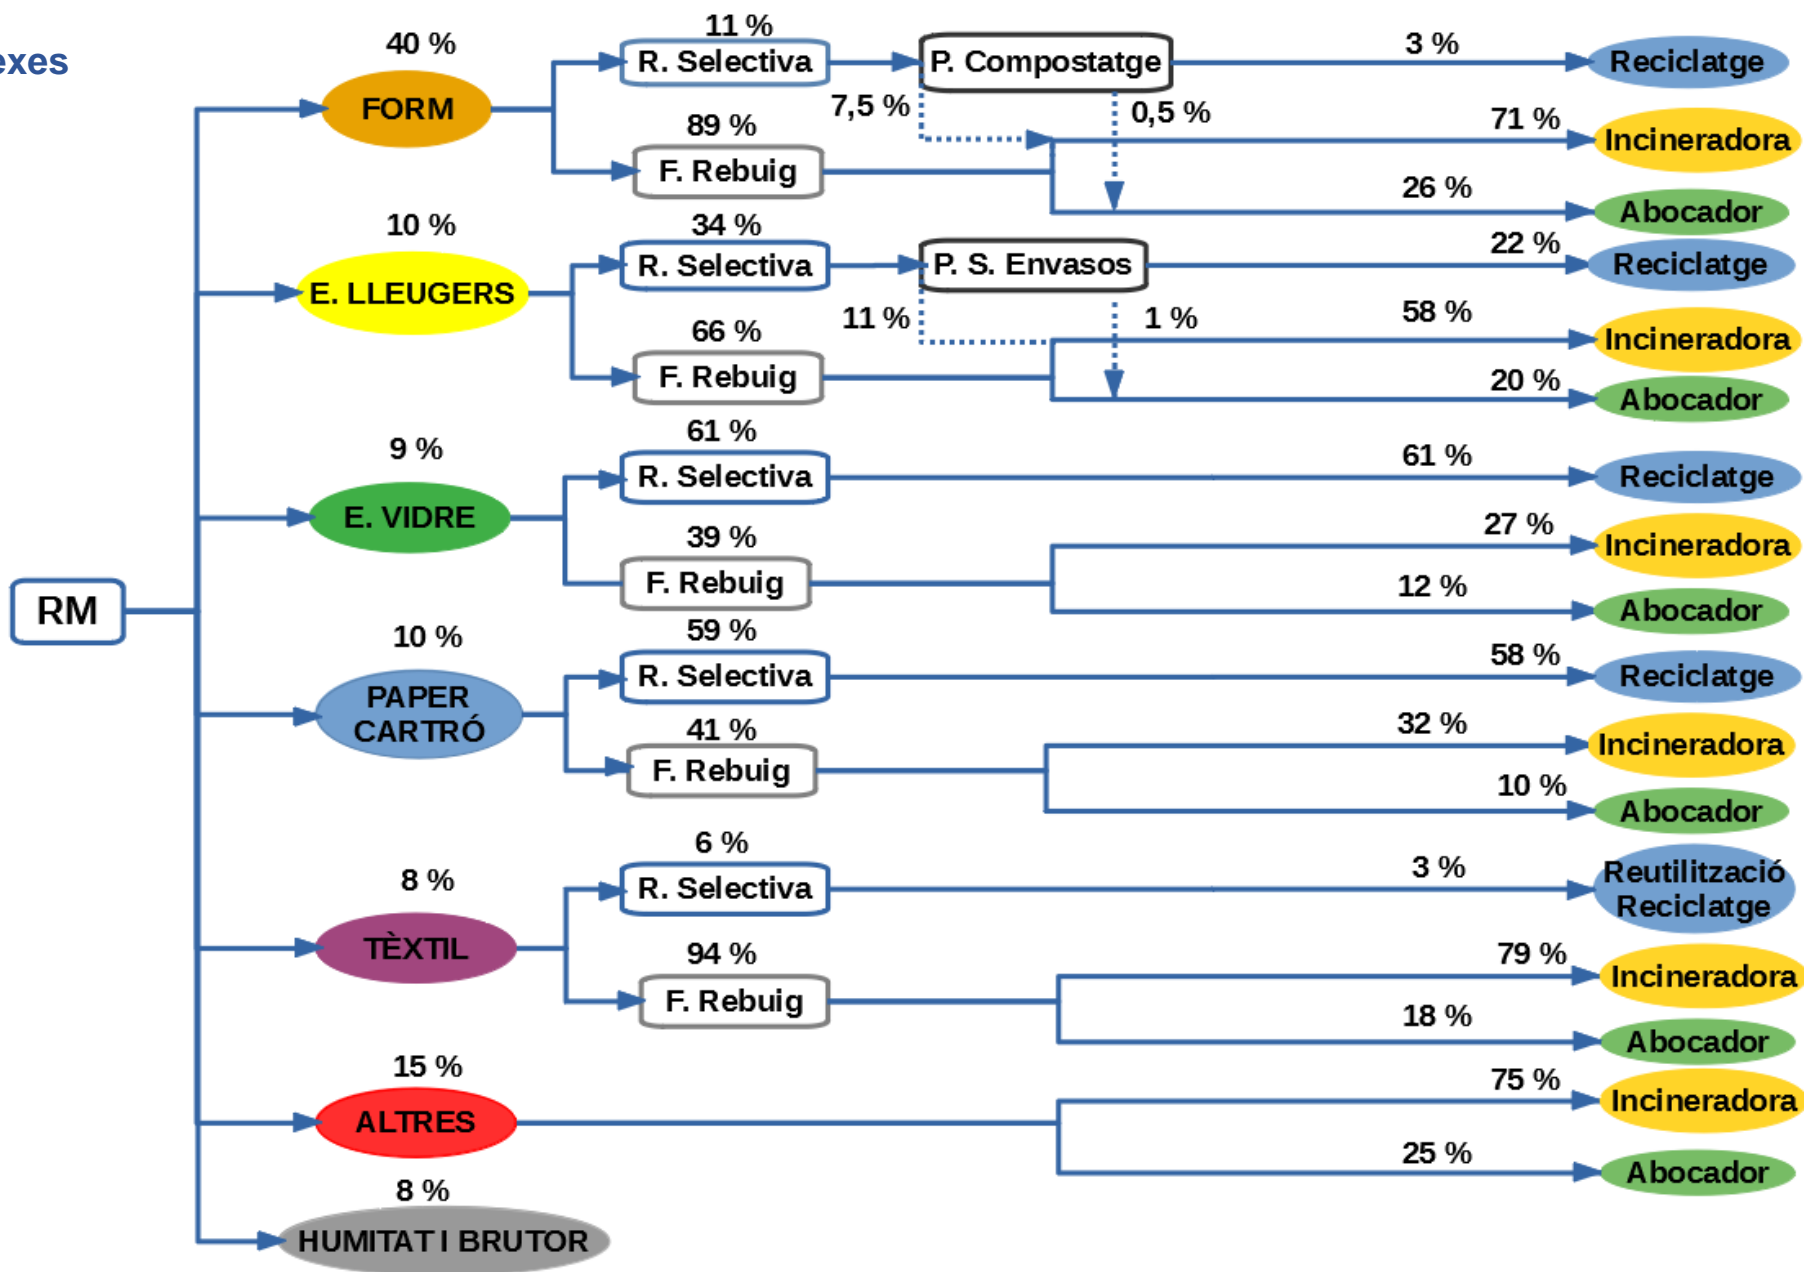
exes

RM

40 %
FORM
11 %
R. Selectiva
P. Compostatge
3 %
Reciclatge
7,5 %
0,5 %
89 %
F. Rebuig
71 %
Incineradora
26 %
Abocador

10 %
E. LLEUGERS
34 %
R. Selectiva
P. S. Envasos
22 %
Reciclatge
11 %
1 %
66 %
F. Rebuig
58 %
Incineradora
20 %
Abocador

9 %
E. VIDRE
61 %
R. Selectiva
61 %
Reciclatge
39 %
F. Rebuig
27 %
Incineradora
12 %
Abocador

10 %
PAPER CARTRÓ
59 %
R. Selectiva
58 %
Reciclatge
41 %
F. Rebuig
32 %
Incineradora
10 %
Abocador

8 %
TÈXTIL
6 %
R. Selectiva
3 %
Reutilització Reciclatge
94 %
F. Rebuig
79 %
Incineradora
18 %
Abocador

15 %
ALTRES
75 %
Incineradora
25 %
Abocador

8 %
HUMITAT I BRUTOR